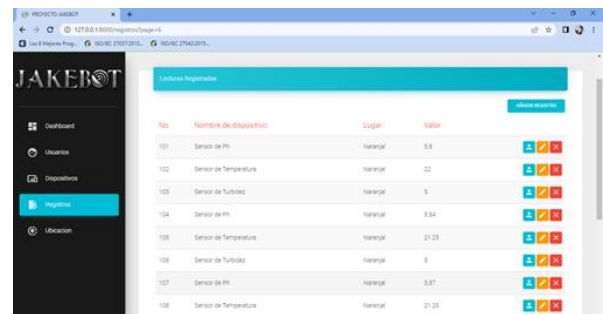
PROYECTO JAKEBOT
127.0.0.1:8000/registros?page=6
Los 8 Mejores Prog... ISO/IEC 27037:2012... ISO/IEC 27042:2015...

JAKEBOT

Dashboard
Usuarios
Dispositivos
Registros
Ubicacion

Lecturas Registradas

AÑADIR REGISTRO

| No. | Nombre de dispositivo | Lugar | Valor |
|---|---|---|---|
| 101 | Sensor de Ph | Naranjal | 5.8 |
| 102 | Sensor de Temperatura | Naranjal | 22 |
| 103 | Sensor de Turbidez | Naranjal | 5 |
| 104 | Sensor de Ph | Naranjal | 5.64 |
| 105 | Sensor de Temperatura | Naranjal | 21.25 |
| 106 | Sensor de Turbidez | Naranjal | 5 |
| 107 | Sensor de Ph | Naranjal | 5.87 |
| 108 | Sensor de Temperatura | Naranjal | 21.25 |